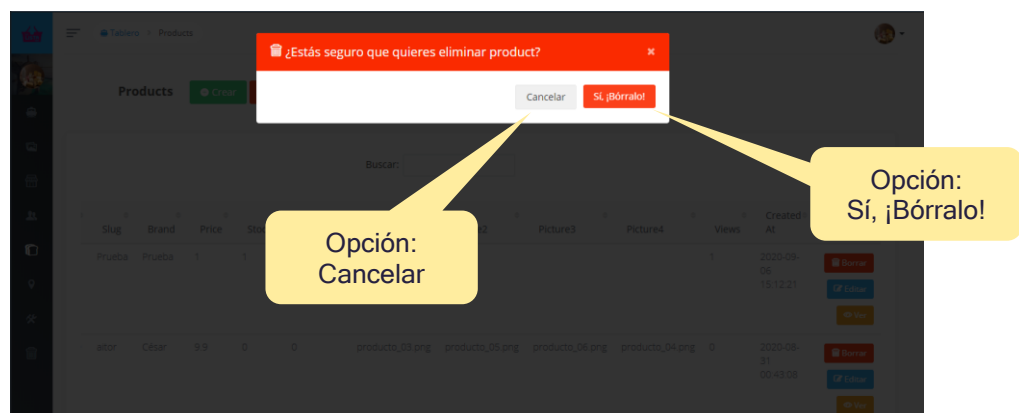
Tablero / Products

¿Estás seguro que quieres eliminar product?

×

Cancelar

Sí, ¡Bórralo!

Products

Crear

Buscar:

| Slug | Brand | Price | Sto | | Picture2 | Picture3 | Picture4 | Views | Created At | |
|---|---|---|---|---|---|---|---|---|---|---|
| Prueba | Prueba | 1 | 1 | | | | | 1 | 2020-09-06 15:12:21 | Borrar Editar Ver |
| ator | César | 9.9 | 0 | 0 | producto_05.png producto_05.png | producto_06.png | producto_04.png | 0 | 2020-08-31 00:43:08 | Borrar Editar Ver |

Opción: Cancelar

Opción: Sí, ¡Bórralo!